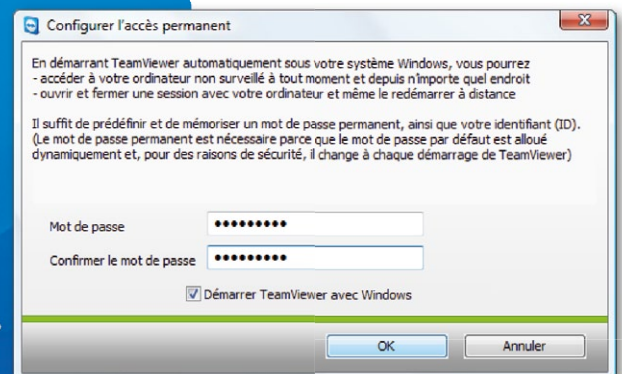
Configurer l'accès permanent

En démarrant TeamViewer automatiquement sous votre système Windows, vous pourrez
- accéder à votre ordinateur non surveillé à tout moment et depuis n'importe quel endroit
- ouvrir et fermer une session avec votre ordinateur et même le redémarrer à distance

Il suffit de prédéfinir et de mémoriser un mot de passe permanent, ainsi que votre identifiant (ID). (Le mot de passe permanent est nécessaire parce que le mot de passe par défaut est alloué dynamiquement et, pour des raisons de sécurité, il change à chaque démarrage de TeamViewer)

Mot de passe ••••••••••

Confirmer le mot de passe ••••••••••

Démarrer TeamViewer avec Windows

OK

Annuler